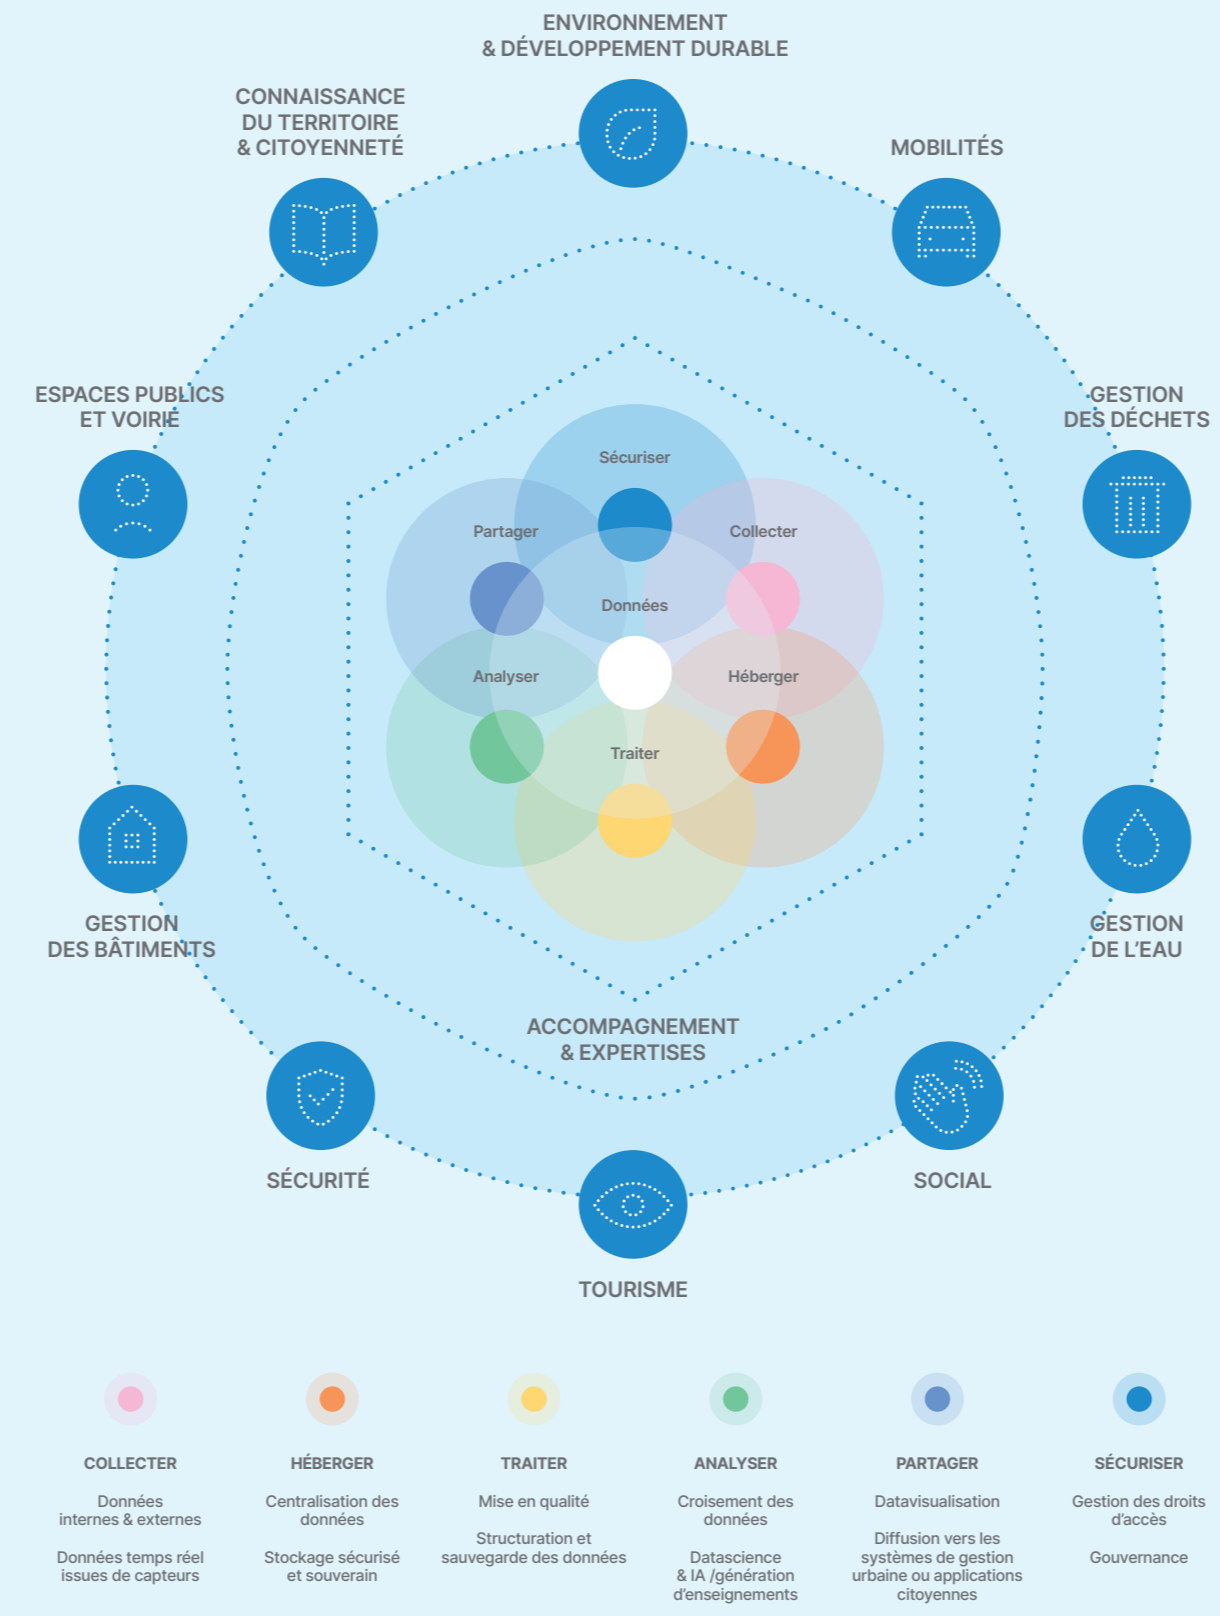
ENVIRONNEMENT
& DÉVELOPPEMENT DURABLE

CONNAISSANCE
DU TERRITOIRE
& CITOYENNETÉ

MOBILITÉS

ESPACES PUBLICS
ET VOIRIE

GESTION
DES DÉCHETS

Sécuriser

Partager

Collecter

Données

Analyser

Héberger

Traiter

GESTION
DES BÂTIMENTS

GESTION
DE L'EAU

ACCOMPAGNEMENT
& EXPERTISES

SÉCURITÉ

SOCIAL

TOURISME

COLLECTER

Données internes & externes

Données temps réel issues de capteurs

HÉBERGER

Centralisation des données

Stockage sécurisé et souverain

TRAITER

Mise en qualité

Structuration et sauvegarde des données

ANALYSER

Croisement des données

Datascience & IA /génération d'enseignements

PARTAGER

Datavisualisation

Diffusion vers les systèmes de gestion urbaine ou applications citoyennes

SÉCURISER

Gestion des droits d'accès

Gouvernance